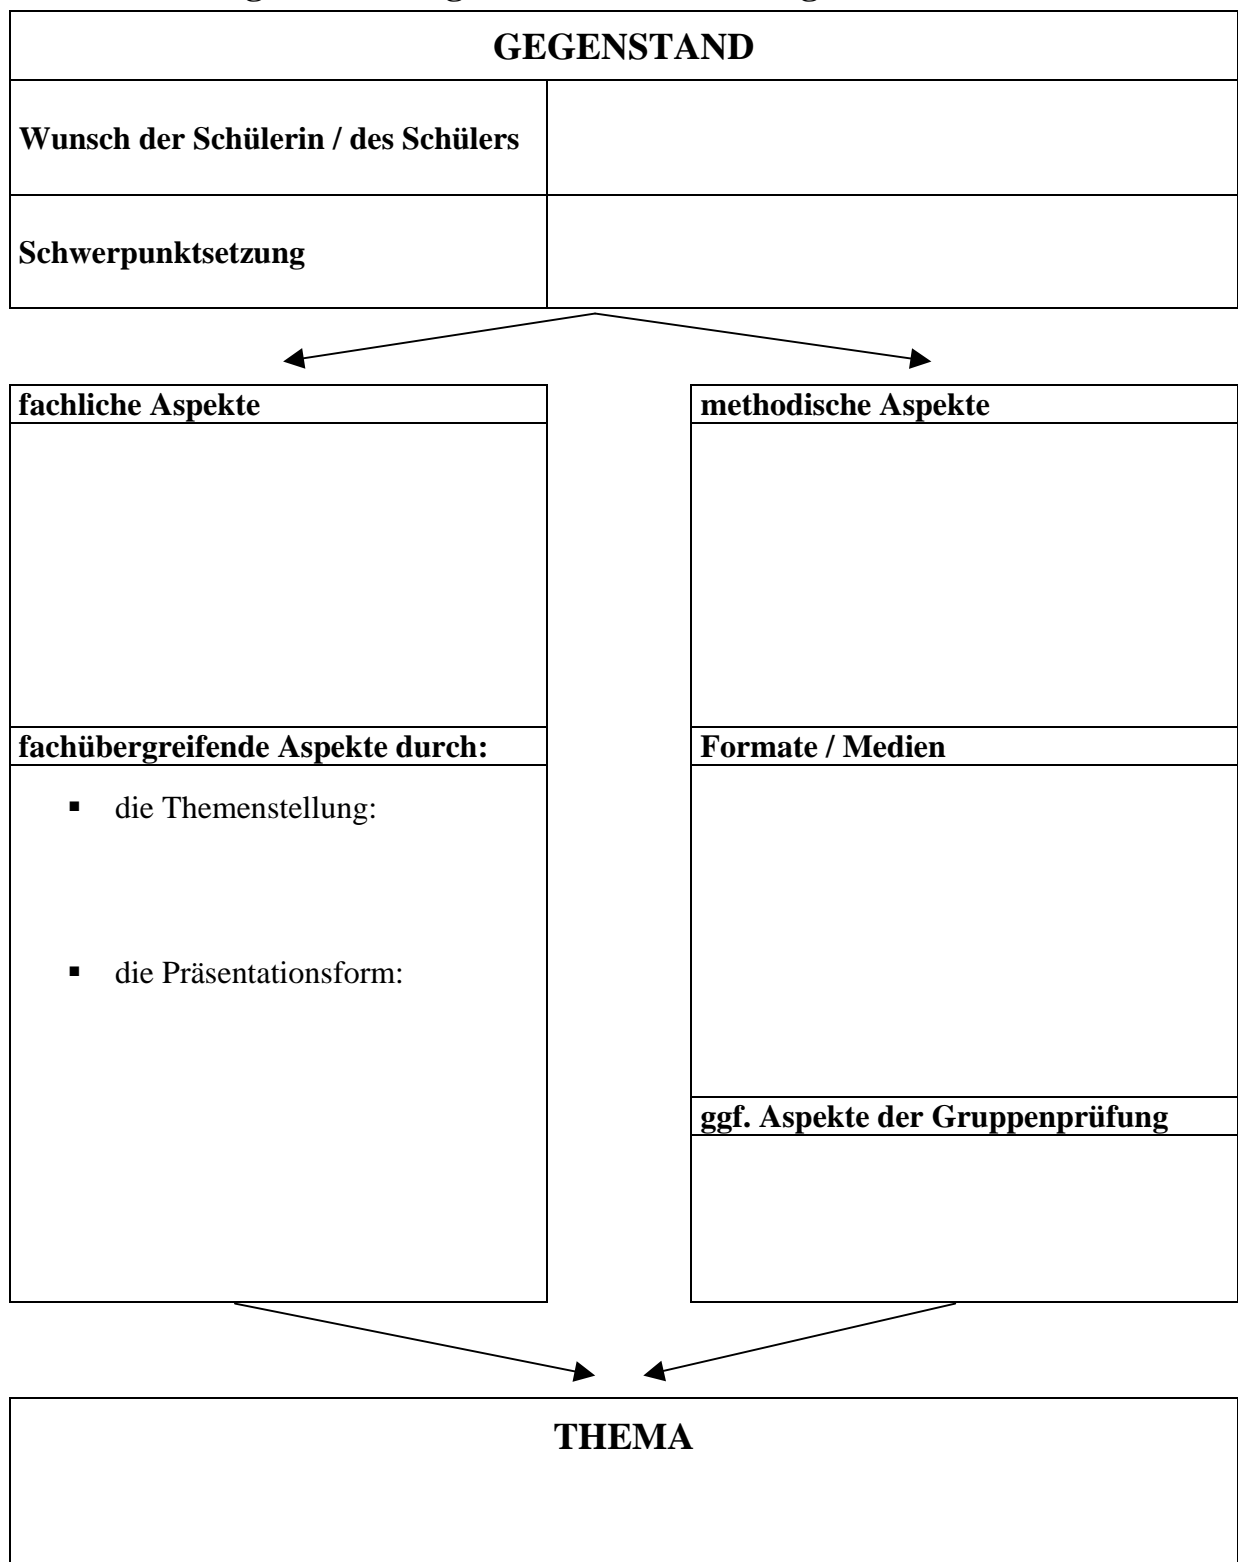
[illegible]

GEGENSTAND

| Wunsch der Schülerin / des Schülers | |
|---|---|
| Schwerpunktsetzung | |

fachliche Aspekte

fachübergreifende Aspekte durch:

- die Themenstellung:

- die Präsentationsform:

methodische Aspekte

Formate / Medien

ggf. Aspekte der Gruppenprüfung

THEMA